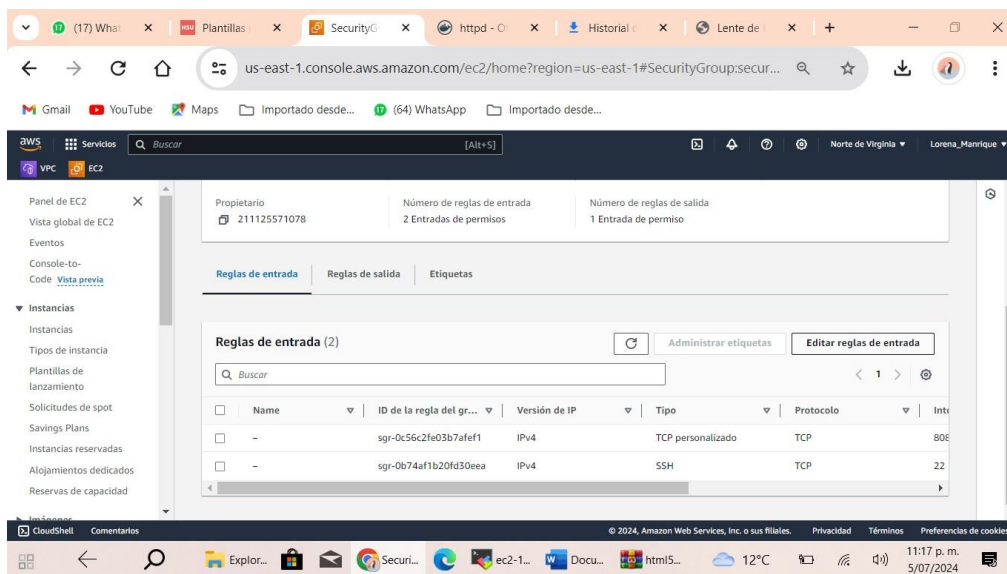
(17) What | Plantillas | SecurityG | httpd - O | Historial | Lente de | +

us-east-1.console.aws.amazon.com/ec2/home?region=us-east-1#SecurityGroup:secur...

Gmail | YouTube | Maps | Importado desde... | (64) WhatsApp | Importado desde...

aws | Servicios | Buscar | [Alt+S] | Norte de Virginia ▼ | Lorena_Manrique ▼

VPC | EC2

Panel de EC2
Vista global de EC2
Eventos
Console-to-Code Vista previa
▼ Instancias
Instancias
Tipos de instancia
Plantillas de lanzamiento
Solicitudes de spot
Savings Plans
Instancias reservadas
Alojamientos dedicados
Reservas de capacidad
Imágenes

Propietario
211125571078

Número de reglas de entrada
2 Entradas de permisos

Número de reglas de salida
1 Entrada de permiso

Reglas de entrada | Reglas de salida | Etiquetas

Reglas de entrada (2)

Administrar etiquetas | Editar reglas de entrada

Buscar

< 1 >

| | Name | ID de la regla del gr... | Versión de IP | Tipo | Protocolo | Inte |
|---|---|---|---|---|---|---|
| ☐ | – | sgr-0c56c2fe03b7afef1 | IPv4 | TCP personalizado | TCP | 808 |
| ☐ | – | sgr-0b74af1b20fd30eea | IPv4 | SSH | TCP | 22 |

CloudShell | Comentarios | © 2024, Amazon Web Services, Inc. o sus filiales. | Privacidad | Términos | Preferencias de cookies

Explor... | Securi... | ec2-1... | Docu... | html5... | 12°C | 11:17 p. m. 5/07/2024